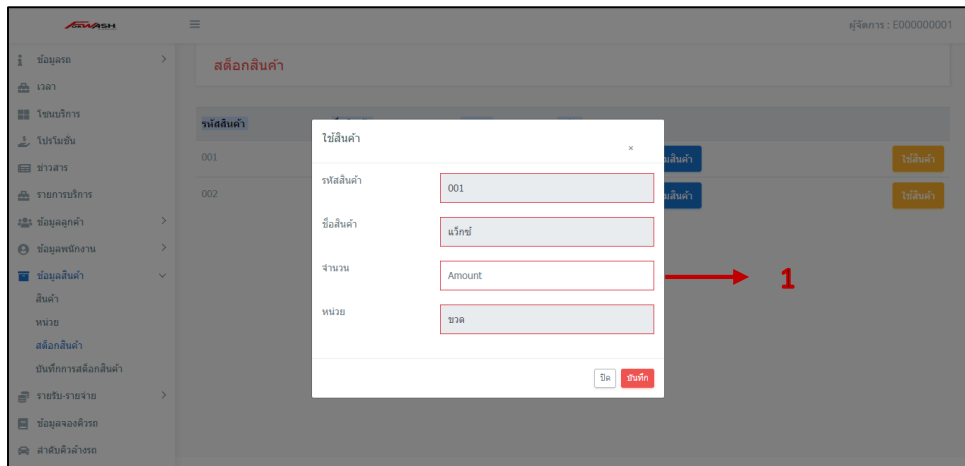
SMASH

ผู้จัดการ : E000000001

ข้อมูลรถ
เวลา
โซนบริการ
โปรโมชั่น
ข่าวสาร
รายการบริการ
ข้อมูลลูกค้า
ข้อมูลพนักงาน
ข้อมูลสินค้า
สินค้า
หน่วย
สต็อกสินค้า
บันทึกการสต็อกสินค้า
รายรับ-รายจ่าย
ข้อมูลจองคิวรถ
ลำดับคิวล้างรถ

สต็อกสินค้า

รหัสสินค้า
001
002

มสินค้า
มสินค้า
ใช้สินค้า
ใช้สินค้า

ใช้สินค้า ×

รหัสสินค้า 001
ชื่อสินค้า แว็กซ์
จำนวน Amount
หน่วย ขวด

ปิด บันทึก

1